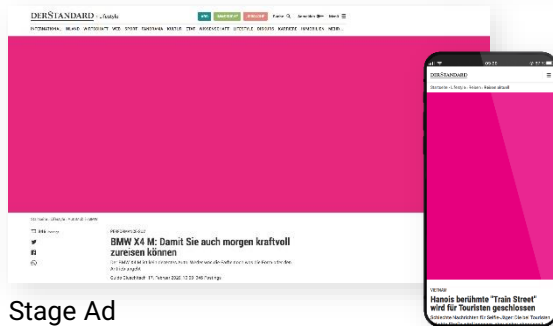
DERSTANDARD | Lifestyle

INTERNATIONAL INLAND WIRTSCHAFT WEB SPORT PANORAMA KULTUR ZINE WISSENSCHAFT LIFESTYLE DISKURS KARRIERE IMMOBILIEN MEHR

BMW X4 M: Damit Sie auch morgen kraftvoll zureisen können

DERSTANDARD

VIETNAM

Hanois berühmte "Train Street" wird für Touristen geschlossen

Stage Ad